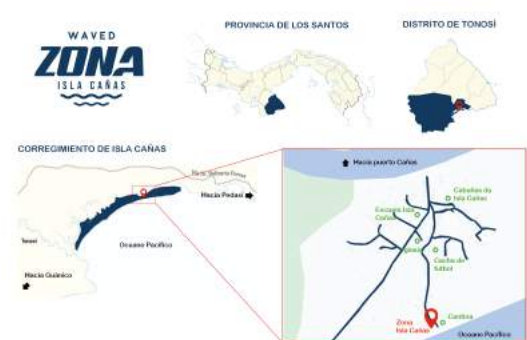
WAVED
ZONA
ISLA CAÑAS

PROVINCIA DE LOS SANTOS

DISTRITO DE TONOSÍ

CORREGIMIENTO DE ISLA CAÑAS

Hacia Pedasí

Tonosí

Océano Pacífico

Hacia Guánico

Hacia puerto Cañas

Cabañas de Isla Cañas

Escuela Isla Cañas

Iglesia

Cancha de fútbol

Cantina

Zona Isla Cañas

Océano Pacífico